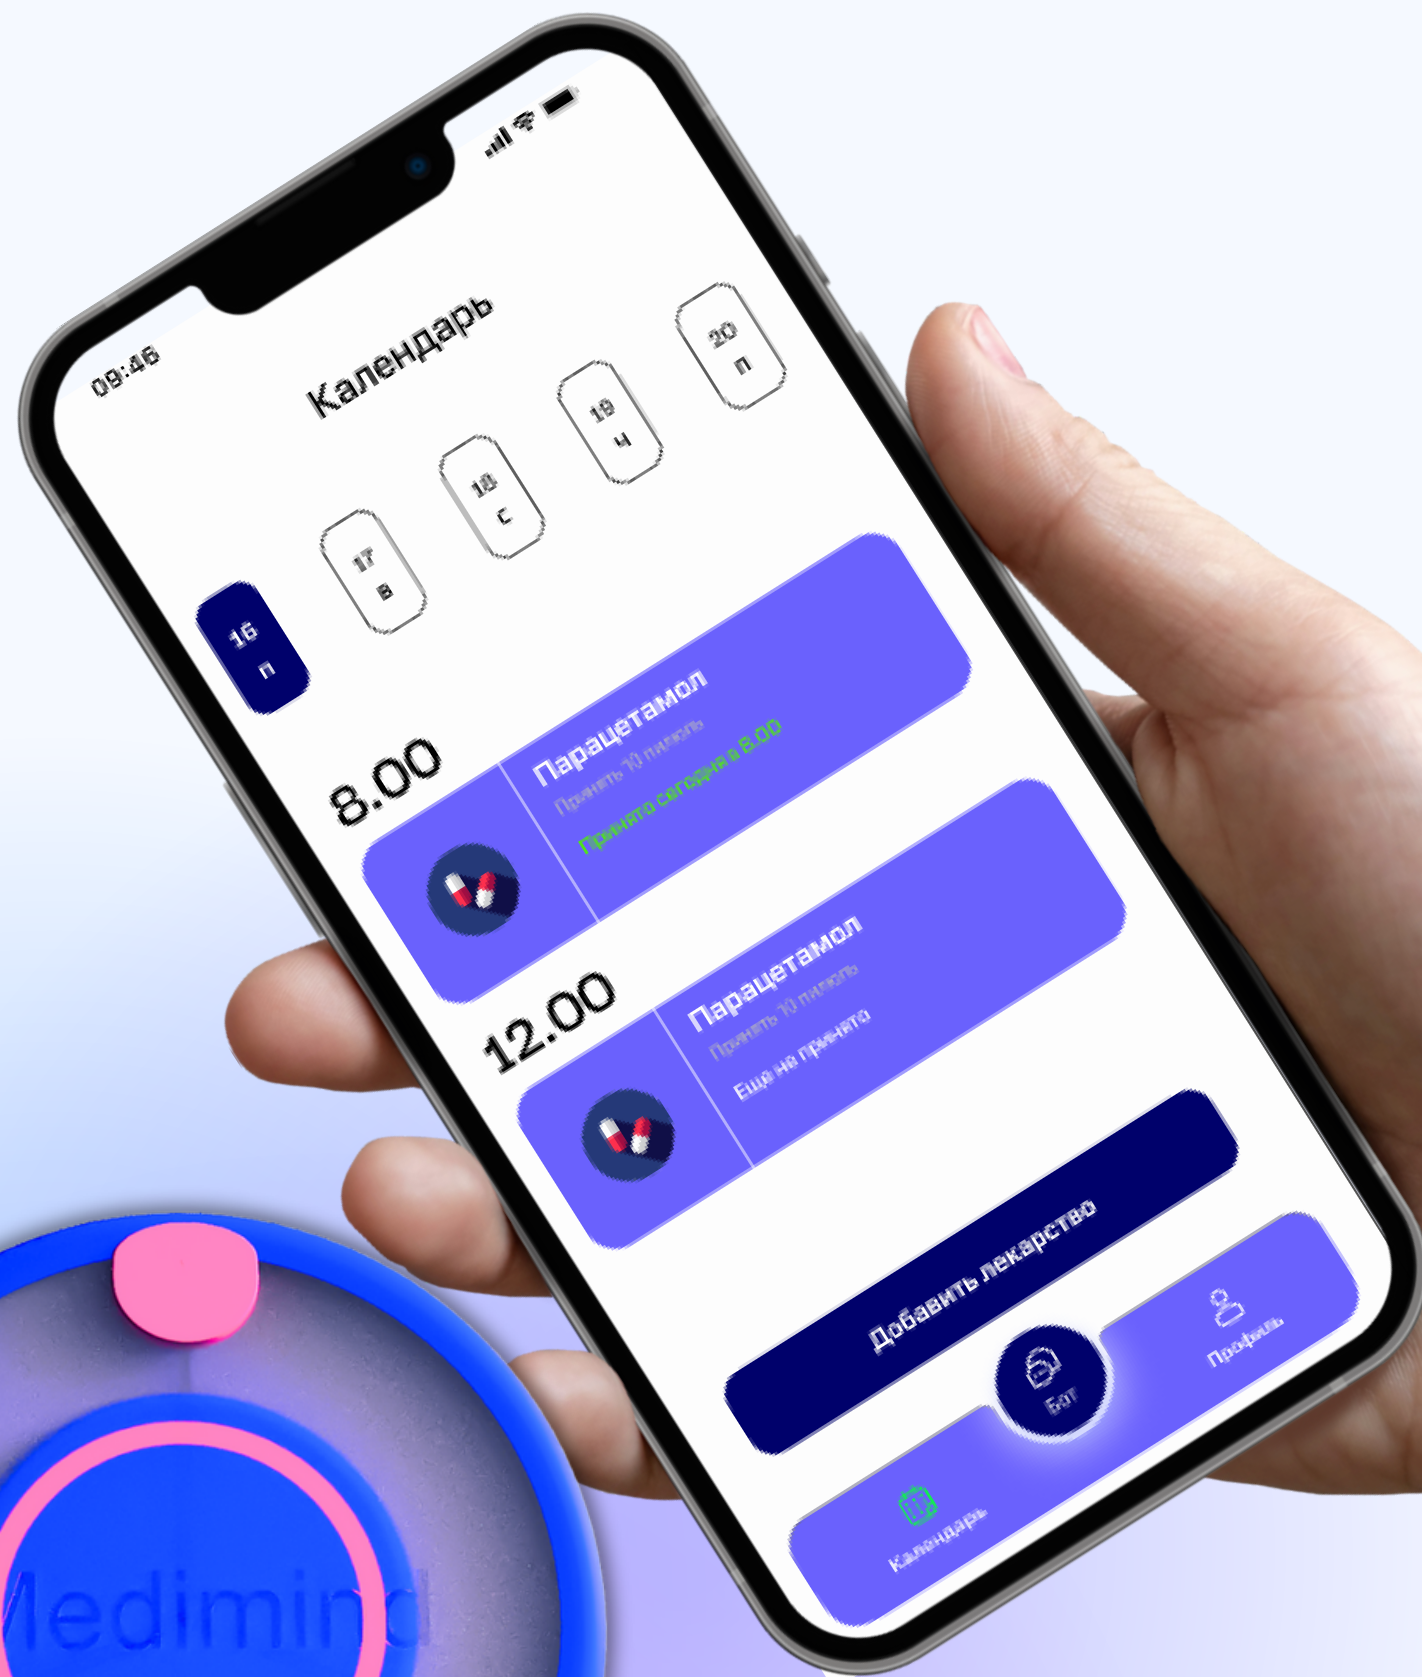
09:46

Календарь

16
п

17
в

18
с

19
ч

20
п

8.00

Парацетамол
Принять 10 пилюль
Принято сегодня в 8.00

12.00

Парацетамол
Принять 10 пилюль
Еще не принято

Добавить лекарство

Календарь

Бот

Профиль

Medimind